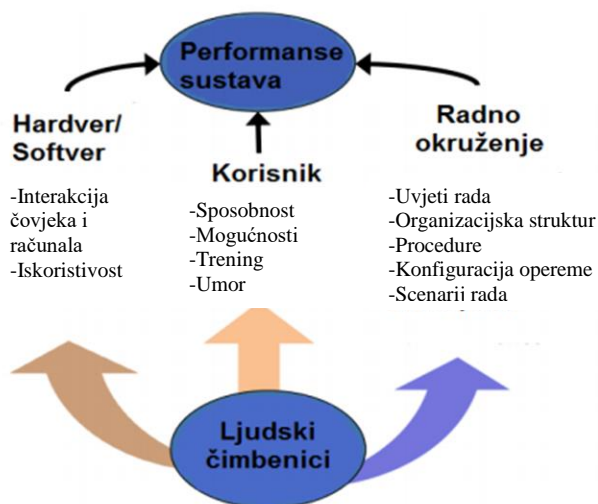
Performanse sustava

Hardver/ Softver

Korisnik

Radno okruženje

-Interakcija čovjeka i računala
-Iskoristivost

-Sposobnost
-Mogućnosti
-Trening
-Umor

-Uvjeti rada
-Organizacijska struktur
-Procedure
-Konfiguracija opereme
-Scenarii rada

Ljudski čimbenici